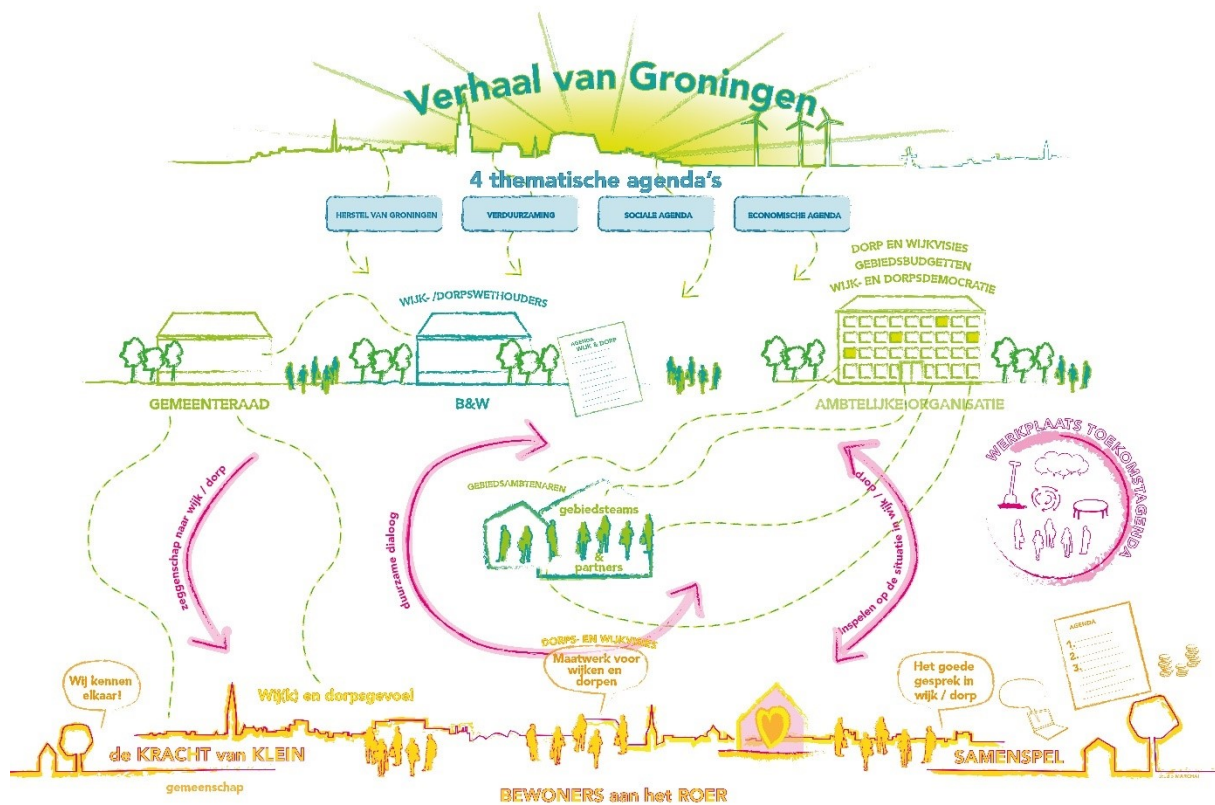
Verhaal van Groningen

4 thematische agenda's

HERSTEL VAN GRONINGEN

VERDUURZAMING

SOCIALE AGENDA

ECONOMISCHE AGENDA

DORP EN WIJKVISIES
GEBIEDSBUDGETTEN
WIJK- EN DORPSDEMOCRATIE

WIJK- /DORPSWETHOUDERS

AGENDA WIJK & DORP

GEMEENTERAAD

B&W

AMBTELIJKE ORGANISATIE

WERKPLAATS TOEKOMSTAGENDA

GEBIEDSAMBTENAREN

gebiedsteams
&
partners

zeggenschap naar wijk / dorp

duurzame dialoog

inspelen op de situatie in wijk / dorp

DORPS- EN WIJKVISIES

Maatwerk voor wijken en dorpen

Wij kennen elkaar!

Wij(k) en dorpsgevoel

Het goede gesprek in wijk / dorp

AGENDA
1.
2.
3.

de KRACHT van KLEIN

gemeenschap

BEWONERS aan het ROER

SAMENSPEL